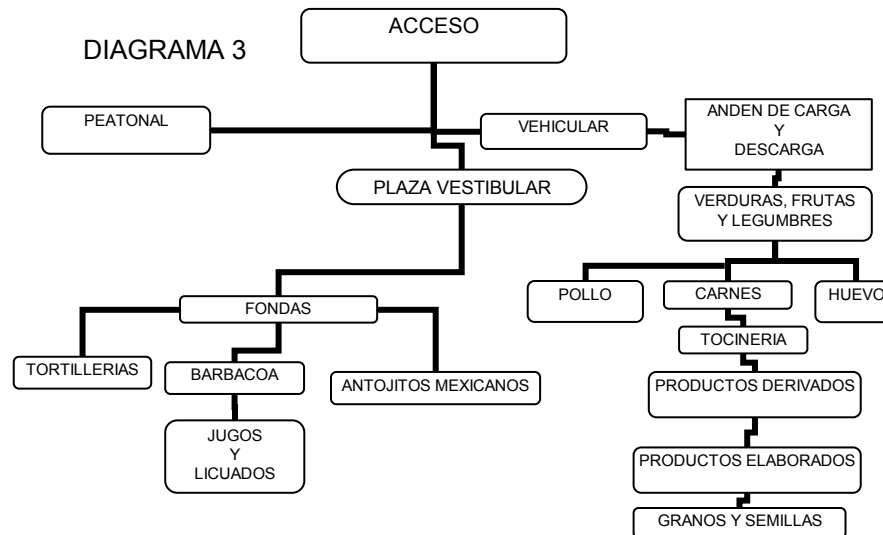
DIAGRAMA 3

ACCESO

PEATONAL

VEHICULAR

ANDEN DE CARGA
Y
DESCARGA

PLAZA VESTIBULAR

VERDURAS, FRUTAS
Y LEGUMBRES

FONDAS

POLLO

CARNES

HUEVO

TORTILLERIAS

BARBACOA

ANTOJITOS MEXICANOS

TOCINERIA

PRODUCTOS DERIVADOS

JUGOS
Y
LICUADOS

PRODUCTOS ELABORADOS

GRANOS Y SEMILLAS